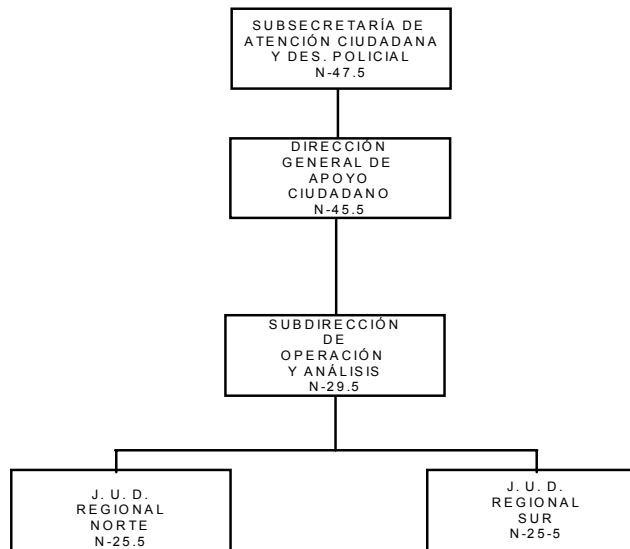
SUBSECRETARÍA DE ATENCIÓN CIUDADANA Y DES. POLICIAL N-47.5

DIRECCIÓN GENERAL DE APOYO CIUDADANO N-45.5

SUBDIRECCIÓN DE OPERACIÓN Y ANÁLISIS N-29.5

J. U. D. REGIONAL NORTE N-25.5

J. U. D. REGIONAL SUR N-25-5